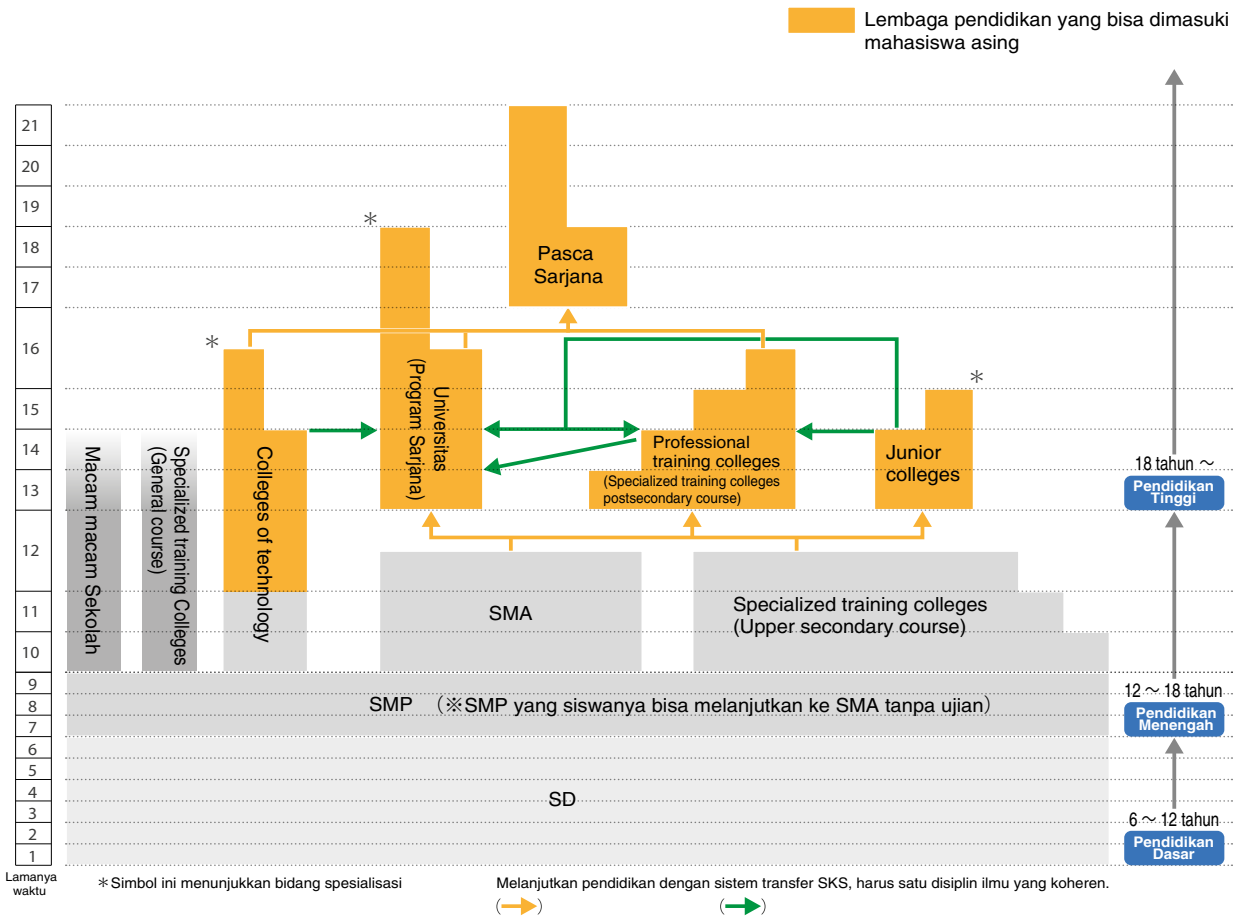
Lembaga pendidikan yang bisa dimasuki mahasiswa asing

21
20
19
18
17
16
15
14
13
12
11
10
9
8
7
6
5
4
3
2
1
Lamanya waktu

Pasca Sarjana

*

Universitas (Program Sarjana)

*

Colleges of technology

Professional training colleges
(Specialized training colleges postsecondary course)

*

Junior colleges

Macam macam Sekolah

Specialized training Colleges (General course)

SMA

Specialized training colleges (Upper secondary course)

SMP （※SMP yang siswanya bisa melanjutkan ke SMA tanpa ujian）

SD

18 tahun ～
Pendidikan Tinggi

12 ～ 18 tahun
Pendidikan Menengah

6 ～ 12 tahun
Pendidikan Dasar

＊Simbol ini menunjukkan bidang spesialisasi

Melanjutkan pendidikan dengan sistem transfer SKS, harus satu disiplin ilmu yang koheren.
( ) ( )